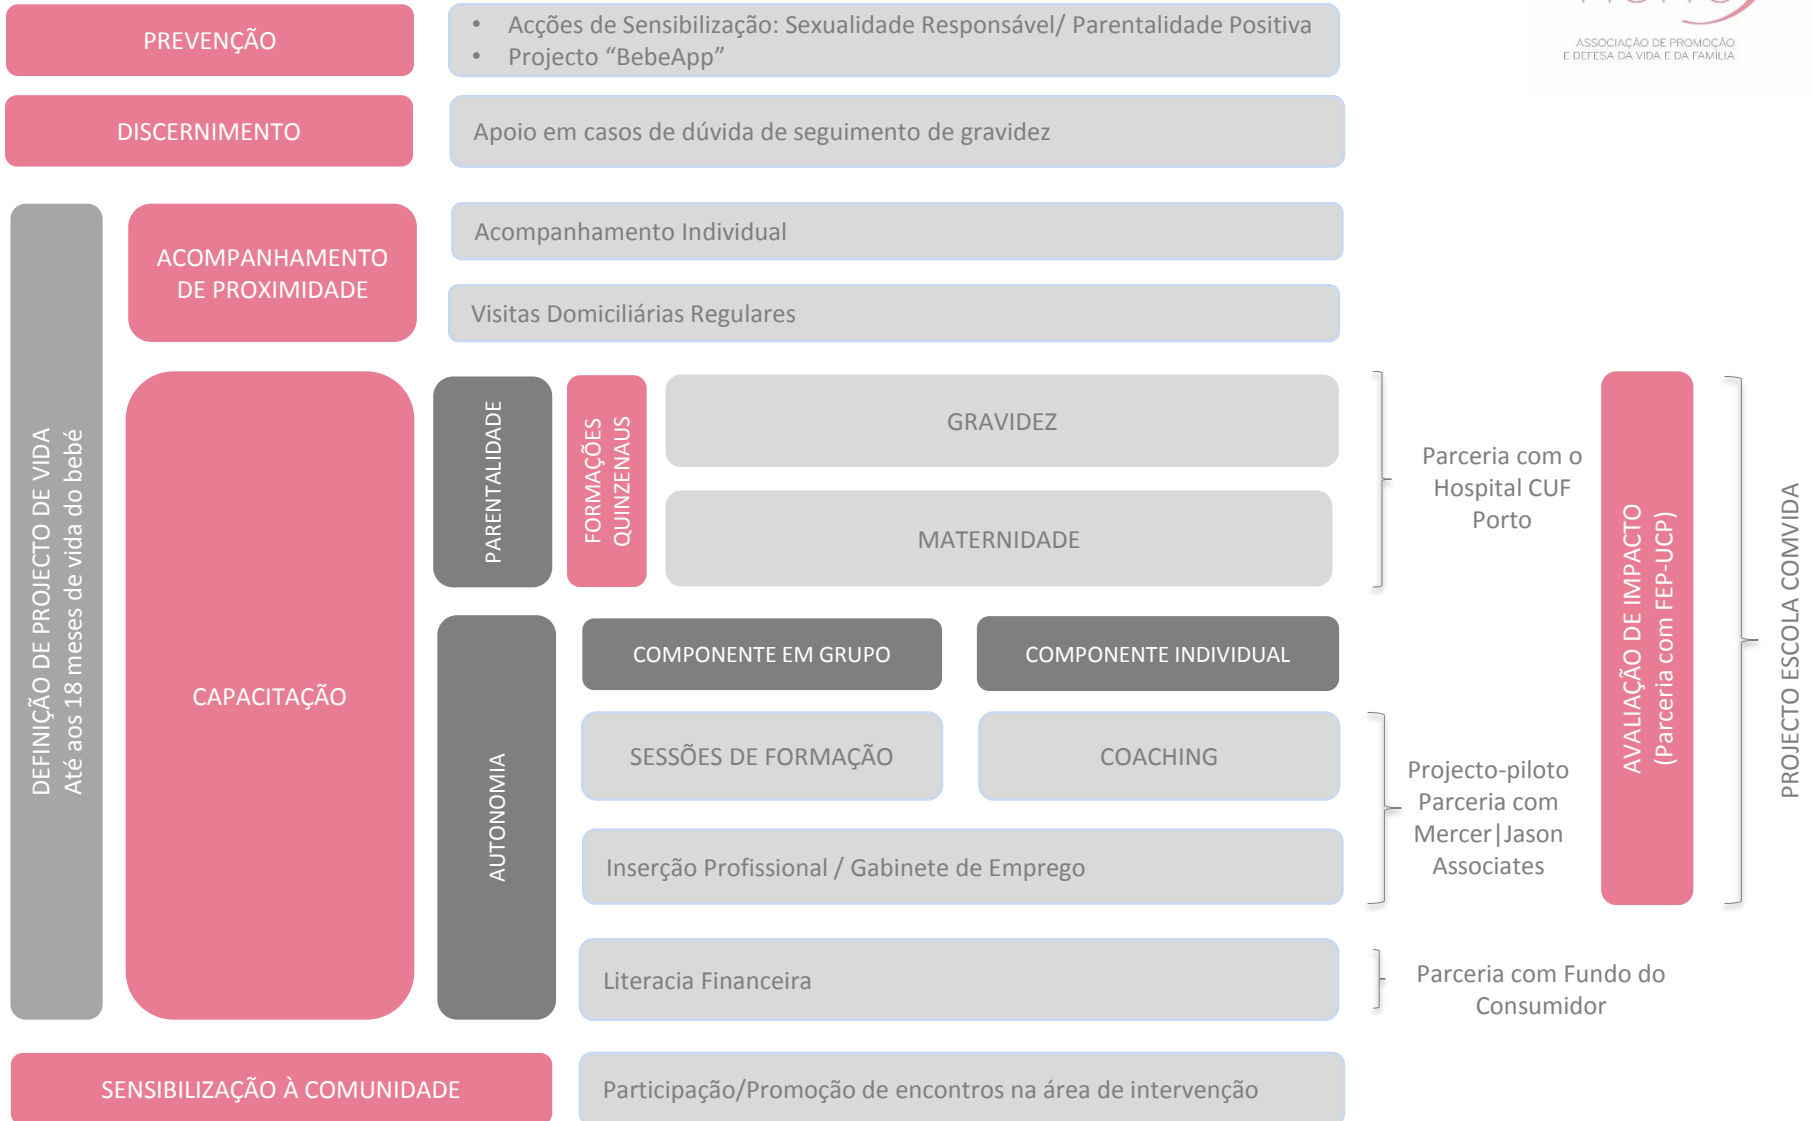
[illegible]
ASSOCIAÇÃO DE PROMOÇÃO E DEFESA DA VIDA E DA FAMÍLIA

PREVENÇÃO

• Acções de Sensibilização: Sexualidade Responsável/ Parentalidade Positiva
• Projecto "BebeApp"

DISCERNIMENTO

Apoio em casos de dúvida de seguimento de gravidez

DEFINIÇÃO DE PROJECTO DE VIDA
Até aos 18 meses de vida do bebé

ACOMPANHAMENTO DE PROXIMIDADE

Acompanhamento Individual

Visitas Domiciliárias Regulares

CAPACITAÇÃO

PARENTALIDADE

FORMAÇÕES QUINZENAUS

GRAVIDEZ

MATERNIDADE

Parceria com o Hospital CUF Porto

AUTONOMIA

COMPONENTE EM GRUPO

COMPONENTE INDIVIDUAL

SESSÕES DE FORMAÇÃO

COACHING

Inserção Profissional / Gabinete de Emprego

Projecto-piloto Parceria com Mercer|Jason Associates

AVALIAÇÃO DE IMPACTO
(Parceria com FEP-UCP)

PROJECTO ESCOLA COMVIDA

Literacia Financeira

Parceria com Fundo do Consumidor

SENSIBILIZAÇÃO À COMUNIDADE

Participação/Promoção de encontros na área de intervenção